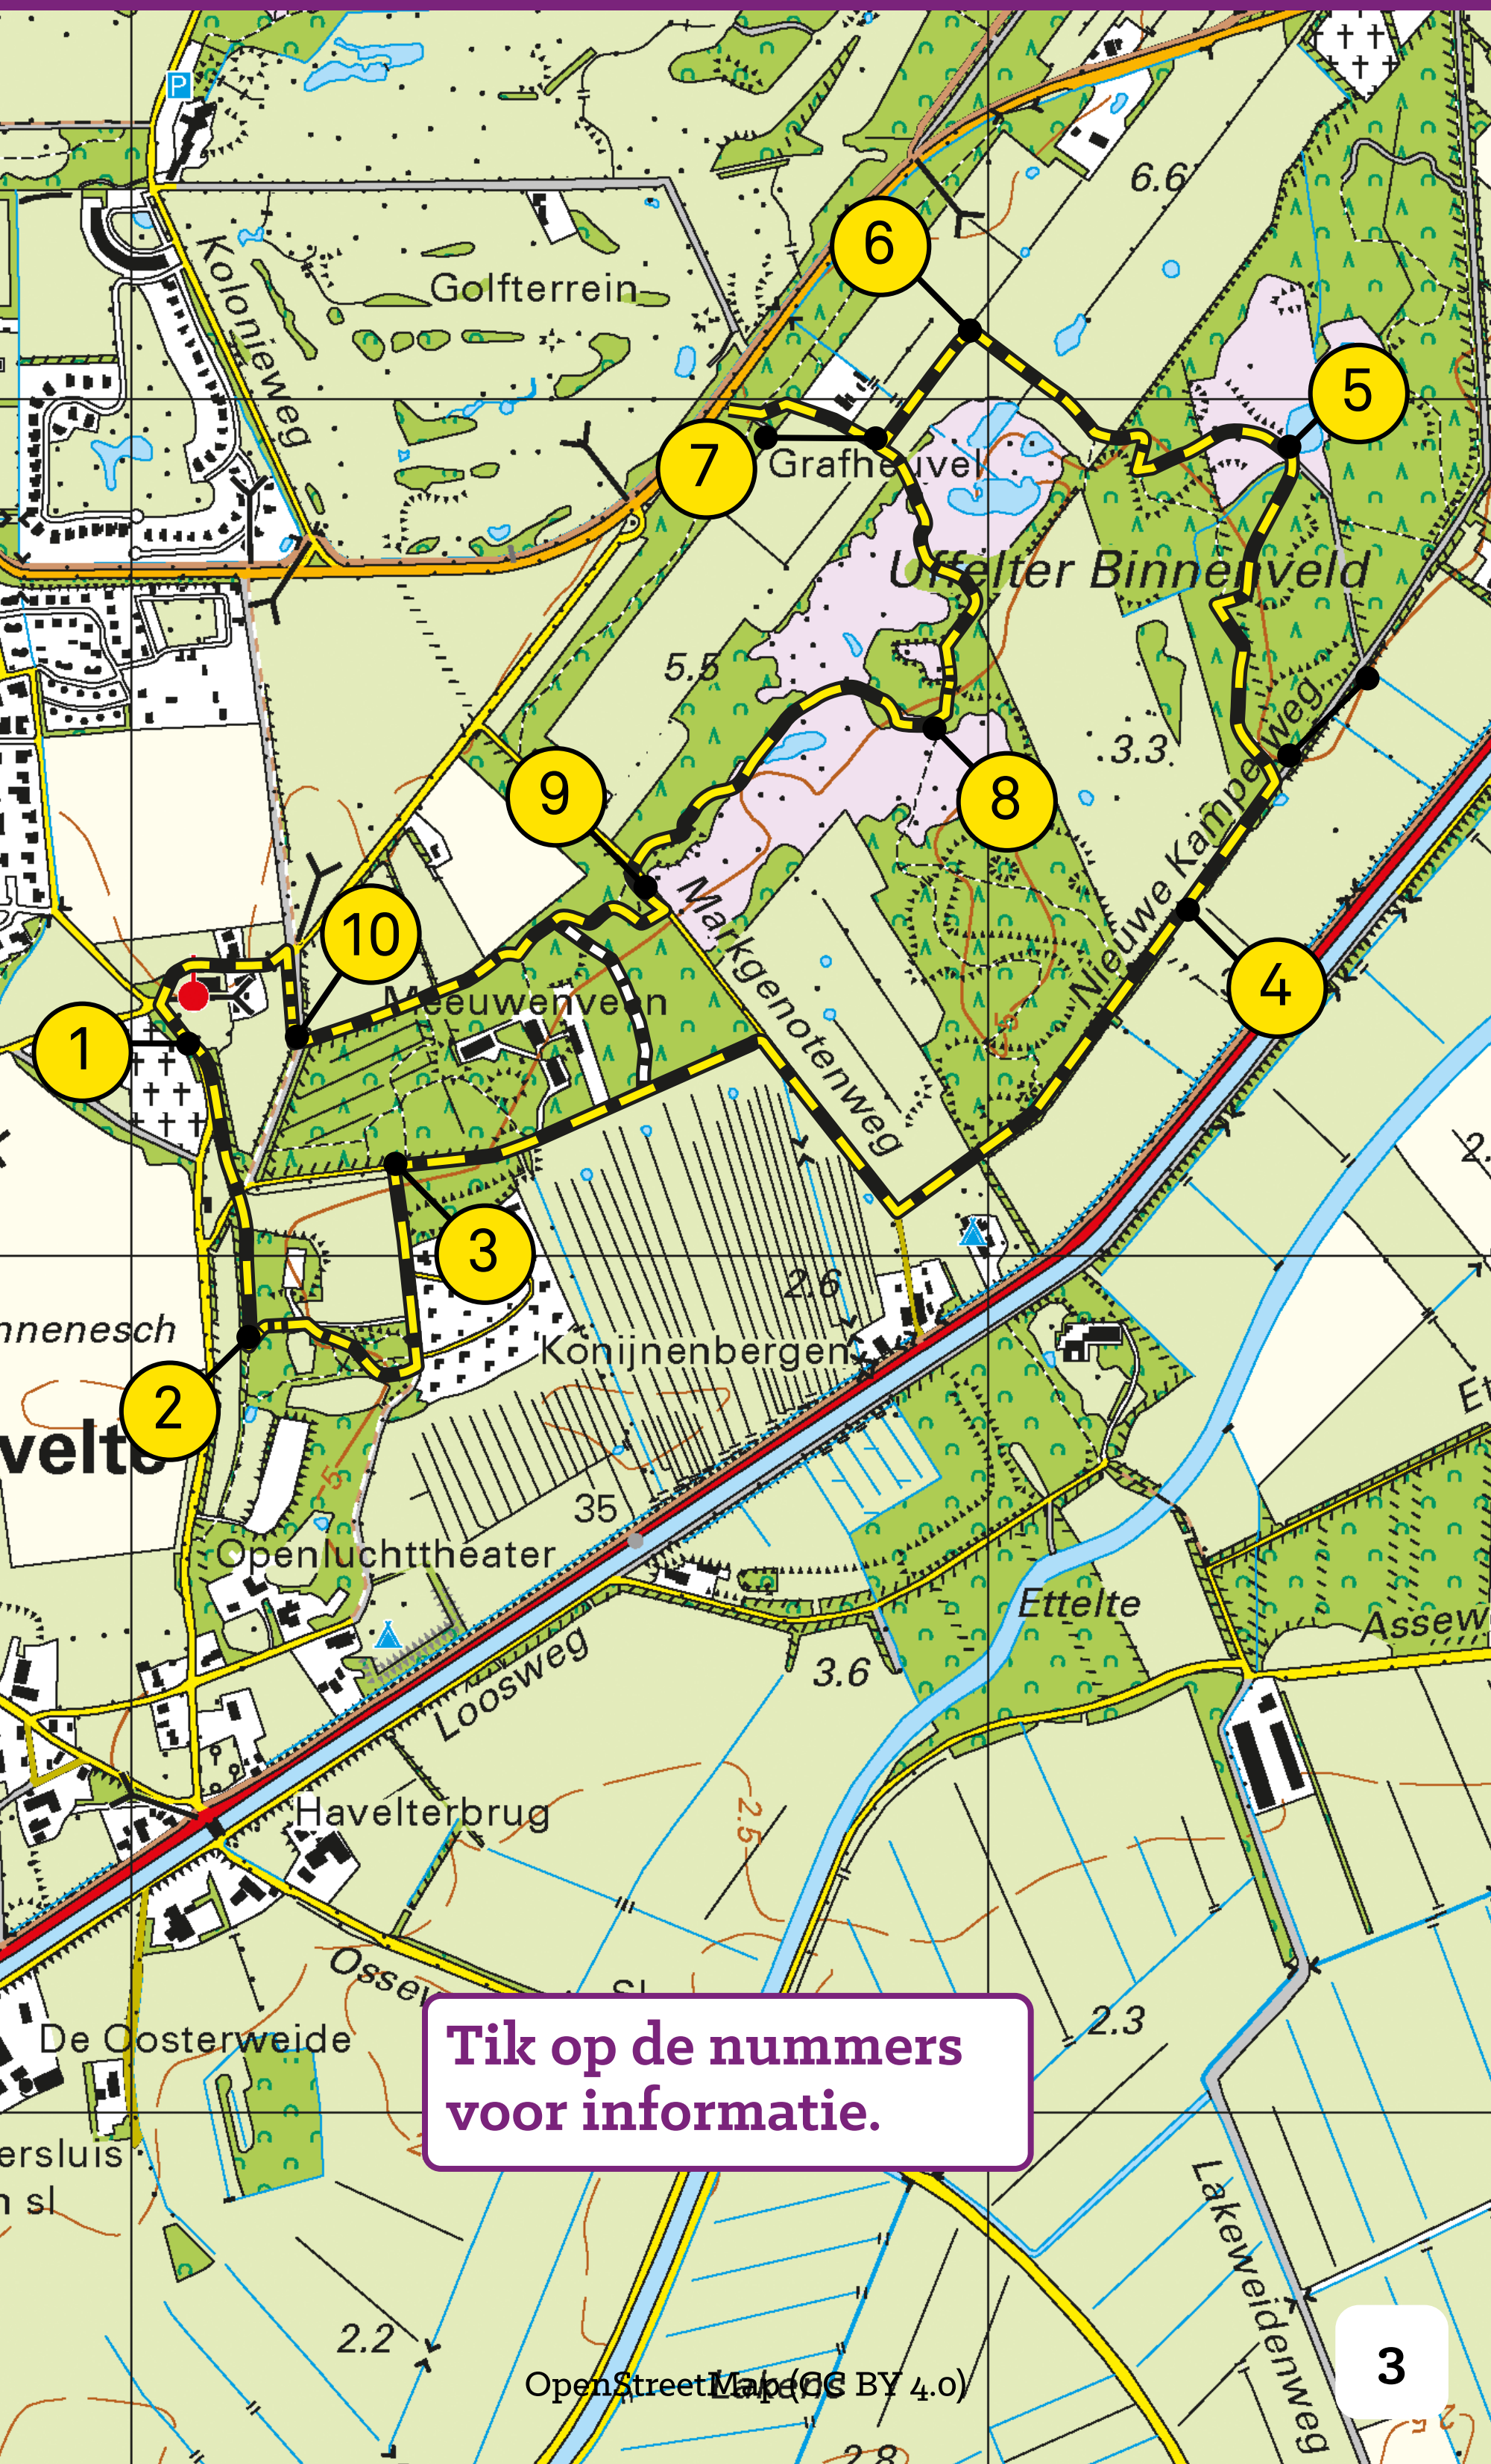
6.6
6
Golfterrein
Koloniewewg
5
7
Grafheuvel
Uffelter Binnenveld
5.5
3.3
8
9
Nieuwe Kampenweg
10
Meeuwenveen
Markgenotenweg
4
1
3
2.6
nnenesch
Konijnenbergen
2
velte
35
Openluchttheater
Ettelte
Assew
3.6
Looswerg
Havelterbrug
2.5
Ossew
2.3
De Oosterweide
Tik op de nummers voor informatie.
ersluis
n sl
Lakeweidenweg
2.2
OpenStreetMap (CC BY 4.0)
3